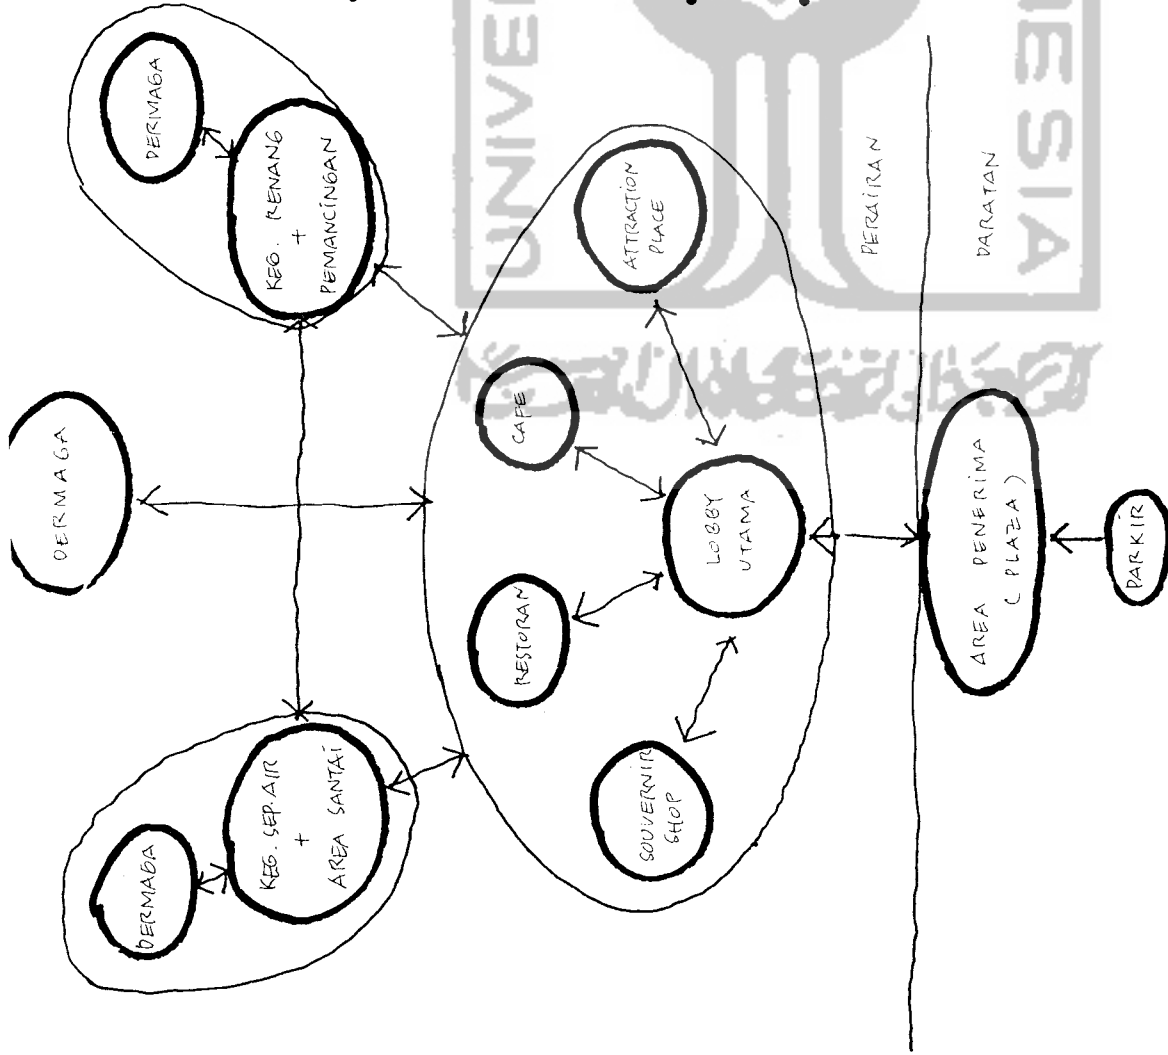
DERMAGA

KEG. RENANG + PEMANCINGAN

ATTRACTION PLACE

PERAIRAN

DARATAN

CAFE

DERMAGA

LOBBY UTAMA

AREA PENERIMA ( PLAZA )

PARKIR

RESTORAN

SOUVERNIR SHOP

KEG. SEP. AIR + AREA SANTAI

DERMAGA

UNIVERSITAS ISLAM INDONESIA